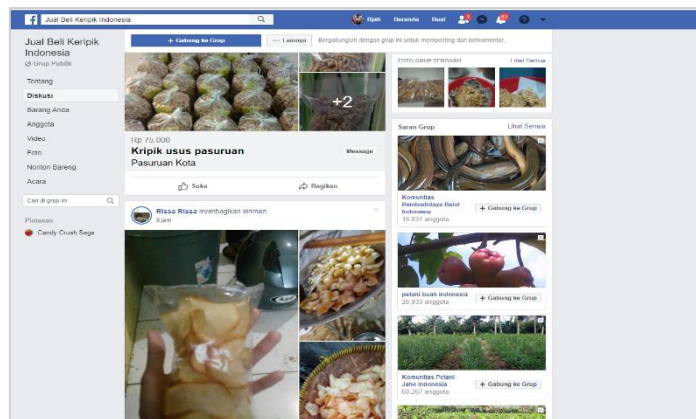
Jual Beli Keripik Indonesia

Djah Beranda Buat

Jual Beli Keripik Indonesia
Grup Publik

Tentang
Diskusi
Barang Anda
Anggota
Video
Foto
Nonton Bareng
Acara

Cari di grup ini

Pintasan
Candy Crush Saga

+ Gabung ke Grup
··· Lainnya
Bergabunglah dengan grup ini untuk memposting dan berkomentar.

+2

Rp 75.000
Kripik usus pasuruan
Pasuruan Kota
Message

Suka
Bagikan

Rissa Rissa membagikan kiriman
9 jam

FOTO GRUP TERBARU
Lihat Semua

Saran Grup
Lihat Semua

Komunitas Pembudidaya Belut Indonesia
16.831 anggota
+ Gabung ke Grup

petani buah indonesia
20.932 anggota
+ Gabung ke Grup

Komunitas Petani Jahe Indonesia
60.267 anggota
+ Gabung ke Grup